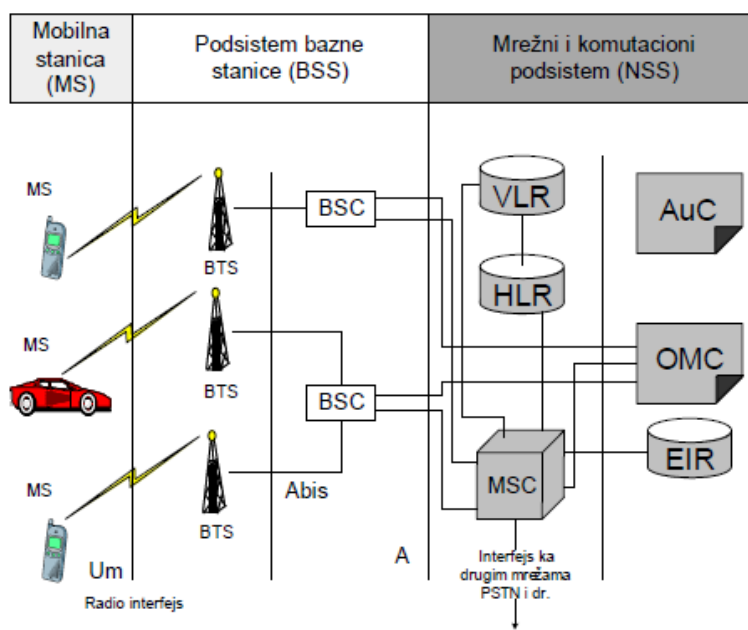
Mobilna stanica (MS)

Podsistem bazne stanice (BSS)

Mrežni i komutacioni podsistem (NSS)

MS

BTS

BSC

VLR

AuC

HLR

MS

BTS

OMC

BSC

EIR

MS

BTS

Abis

MSC

Um

A

Interfejs ka drugim mrežama PSTN i dr.

Radio interfejs